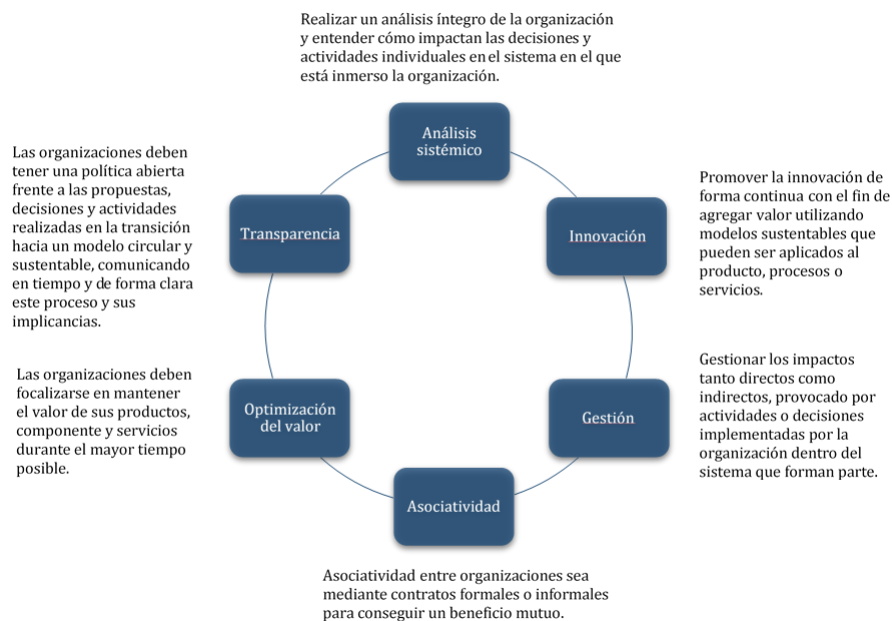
Realizar un análisis íntegro de la organización y entender cómo impactan las decisiones y actividades individuales en el sistema en el que está inmerso la organización.

Análisis sistémico

Las organizaciones deben tener una política abierta frente a las propuestas, decisiones y actividades realizadas en la transición hacia un modelo circular y sustentable, comunicando en tiempo y de forma clara este proceso y sus implicancias.

Transparencia

Innovación

Promover la innovación de forma continua con el fin de agregar valor utilizando modelos sustentables que pueden ser aplicados al producto, procesos o servicios.

Las organizaciones deben focalizarse en mantener el valor de sus productos, componente y servicios durante el mayor tiempo posible.

Optimización del valor

Gestión

Gestionar los impactos tanto directos como indirectos, provocado por actividades o decisiones implementadas por la organización dentro del sistema que forman parte.

Asociatividad

Asociatividad entre organizaciones sea mediante contratos formales o informales para conseguir un beneficio mutuo.